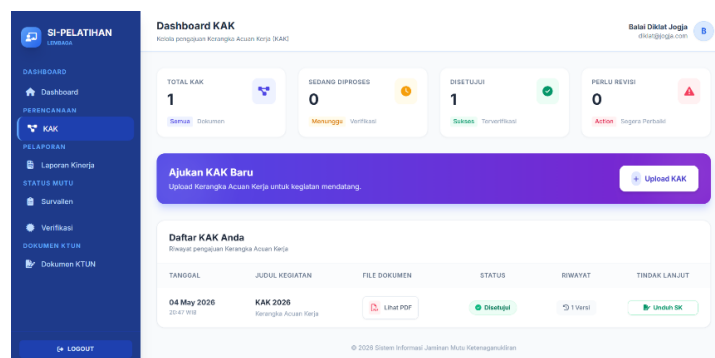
SI-PELATIHAN
LEMBAGA

DASHBOARD
Dashboard
PERENCANAAN
KAK
PELAPORAN
Laporan Kinerja
STATUS MUTU
Survailen
Verifikasi
DOKUMEN KTUN
Dokumen KTUN

LOGOUT

Dashboard KAK
Kelola pengajuan Kerangka Acuan Kerja (KAK)

Balai Diklat Jogja
diklat@jogja.com
B

TOTAL KAK
1
Semua Dokumen

SEDANG DIPROSES
0
Menunggu Verifikasi

DISETUJUI
1
Sukses Terverifikasi

PERLU REVISI
0
Action Segera Perbaiki

Ajukan KAK Baru
Upload Kerangka Acuan Kerja untuk kegiatan mendatang.
Upload KAK

Daftar KAK Anda
Riwayat pengajuan Kerangka Acuan Kerja

| TANGGAL | JUDUL KEGIATAN | FILE DOKUMEN | STATUS | RIWAYAT | TINDAK LANJUT |
|---|---|---|---|---|---|
| 04 May 2026 20:47 WIB | KAK 2026 Kerangka Acuan Kerja | Lihat PDF | Disetujui | 1 Versi | Unduh SK |

© 2026 Sistem Informasi Jaminan Mutu Ketenagakerjaan